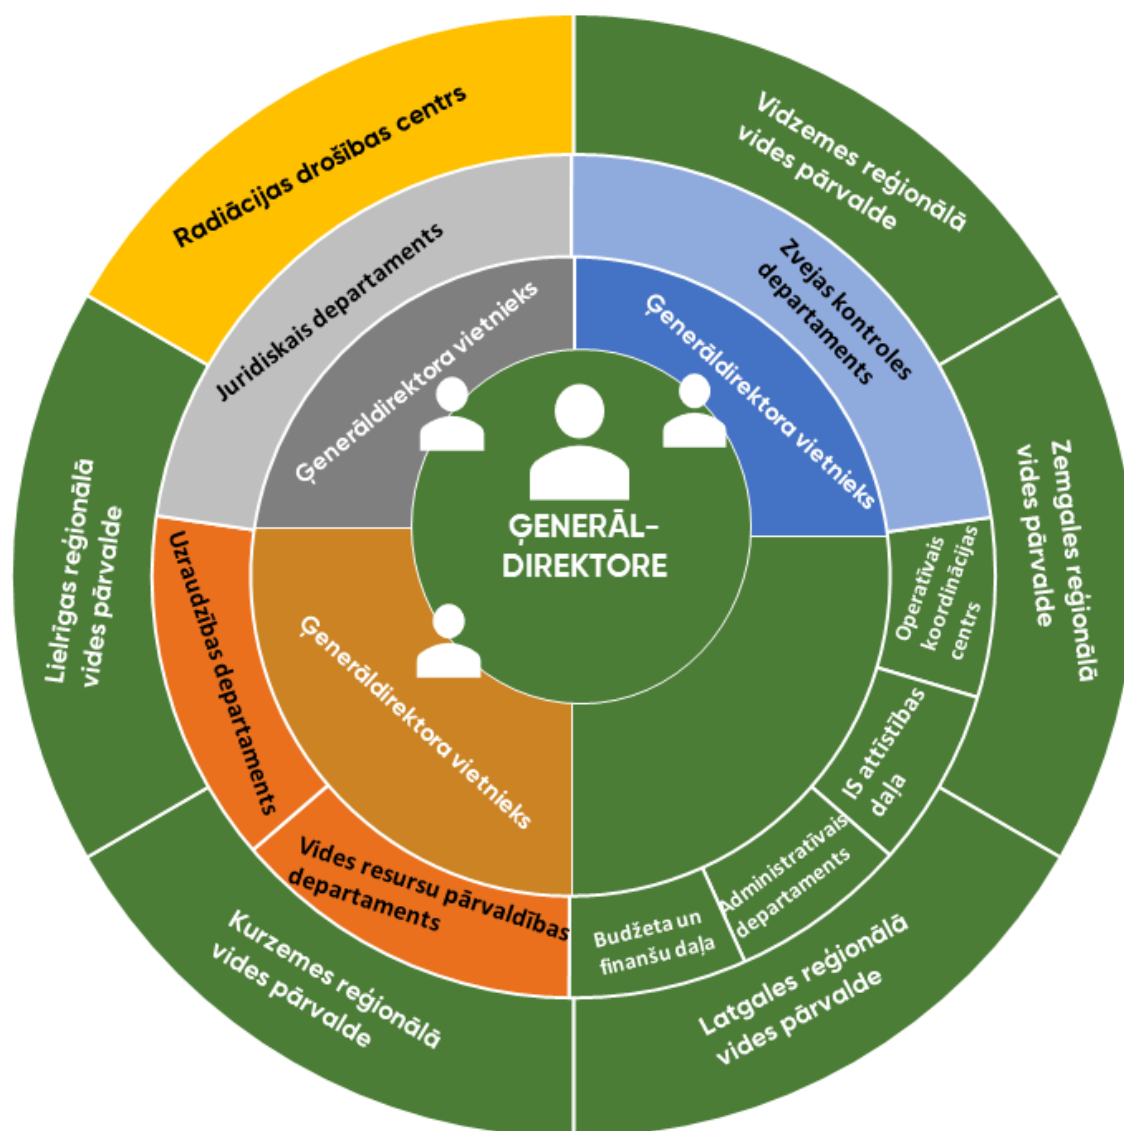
Radiācijas drošības centrs

Vidzemes reģionālā vides pārvalde

Juridiskais departaments

Zvejas kontroles departaments

Ģenerāldirektora vietnieks

Ģenerāldirektora vietnieks

ĢENERĀL-DIREKTORE

Zemgales reģionālā vides pārvalde

Lielrīgas reģionālā vides pārvalde

Uzraudzības departaments

Ģenerāldirektora vietnieks

Operatīvais koordinācijas centrs

IS attīstības daļa

Vides resursu pārvaldības departaments

Administratīvais departaments

Budžeta un finanšu daļa

Kurzemes reģionālā vides pārvalde

Latgales reģionālā vides pārvalde